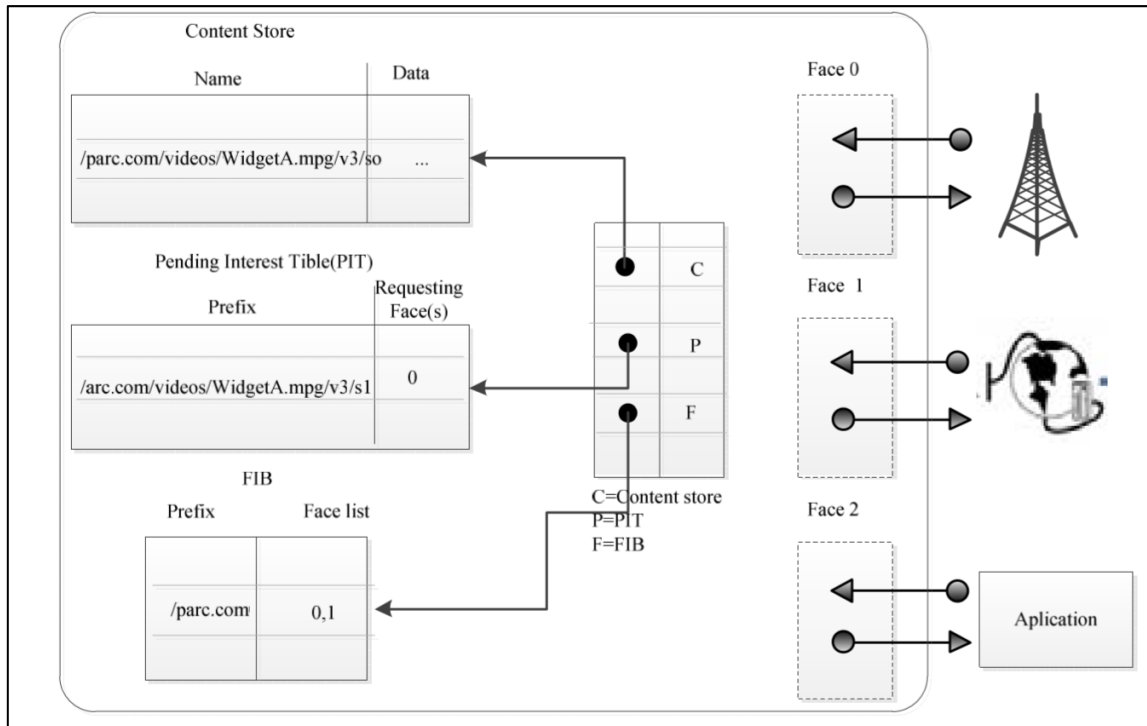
Content Store

| Name | Data |
|---|---|
| /parc.com/videos/WidgetA.mpg/v3/so | ... |

Pending Interest Tible(PIT)

| Prefix | Requesting Face(s) |
|---|---|
| /arc.com/videos/WidgetA.mpg/v3/s1 | 0 |

FIB

| Prefix | Face list |
|---|---|
| /parc.com | 0,1 |

C
P
F

C=Content store
P=PIT
F=FIB

Face 0

Face 1

Face 2

Aplication